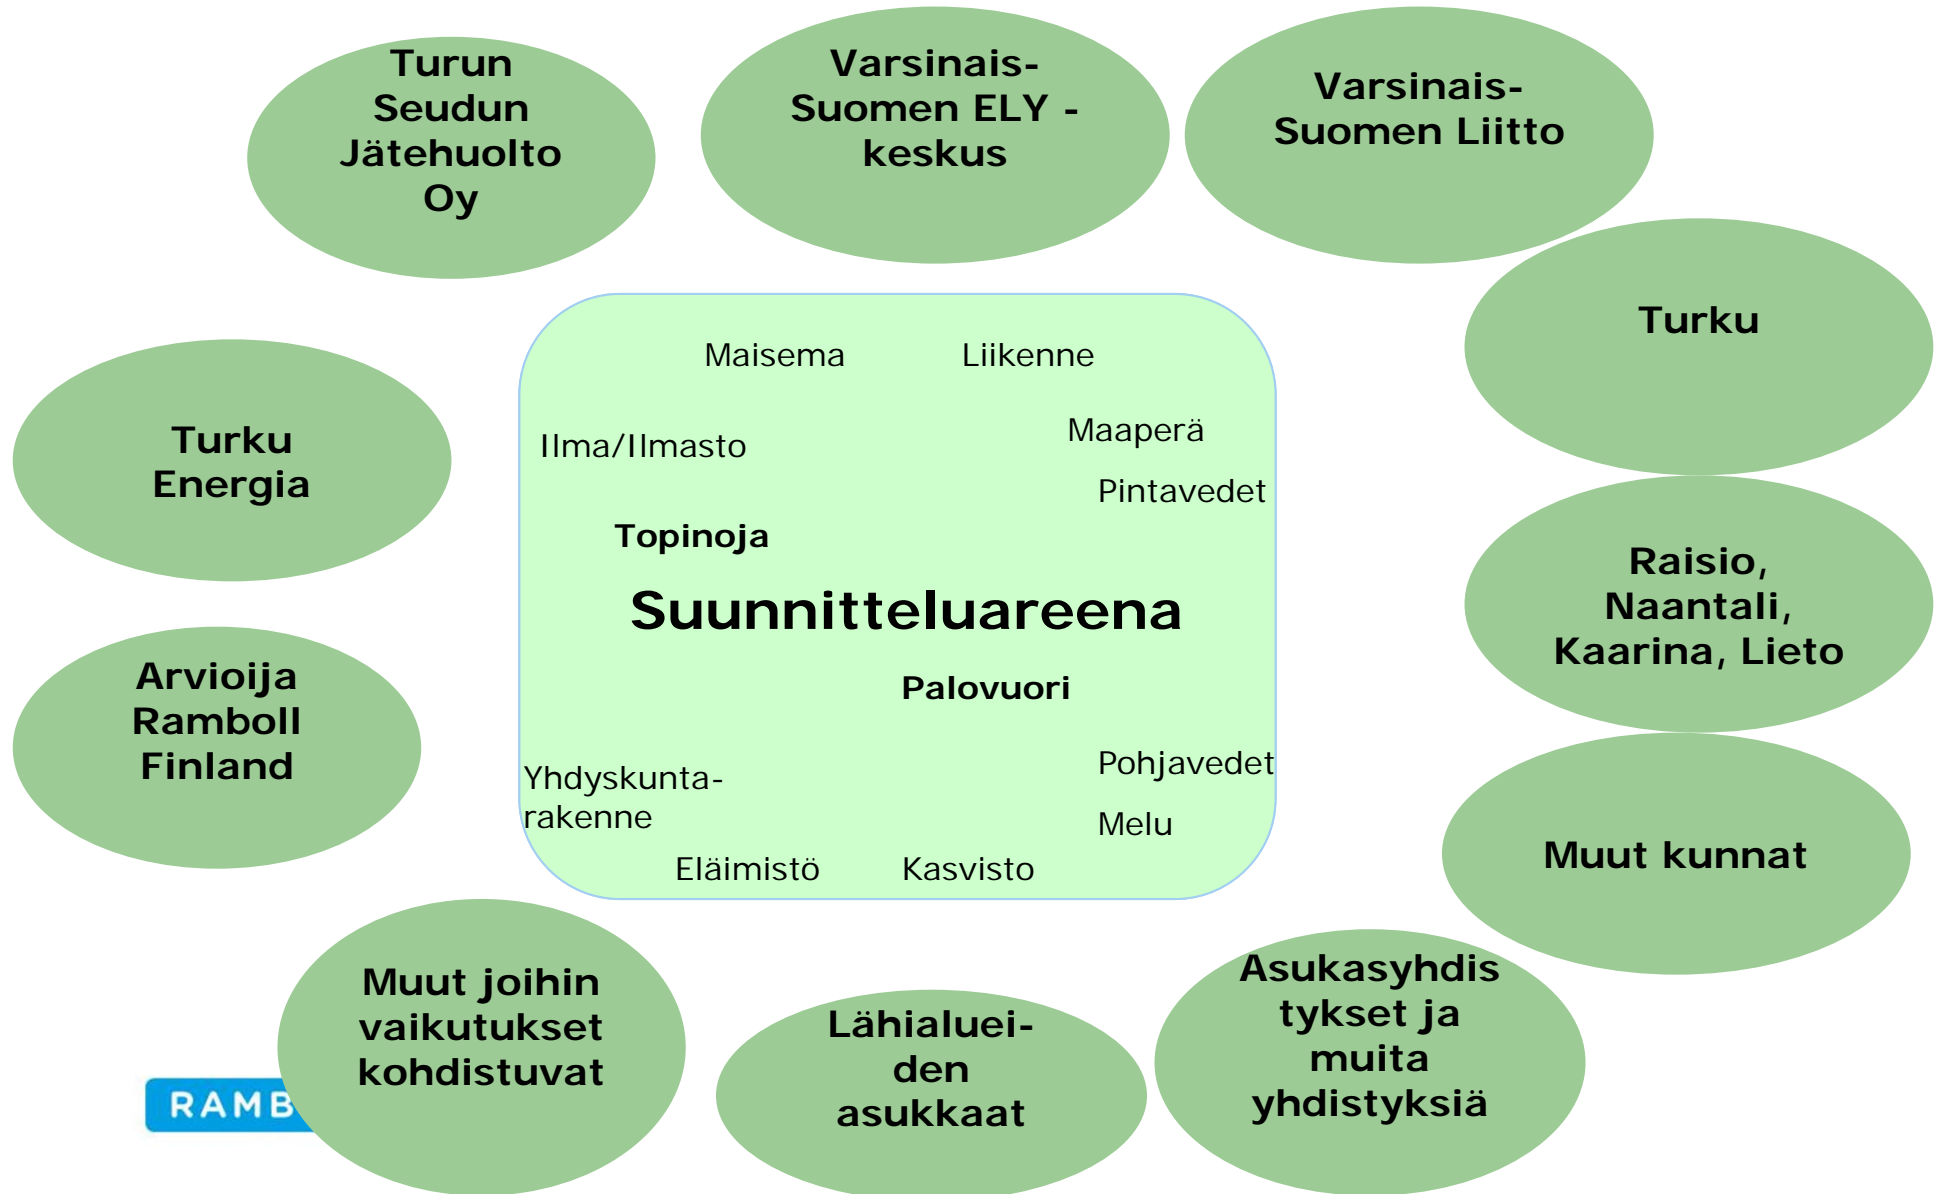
Turun Seudun Jätehuolto Oy

Varsinais-Suomen ELY -keskus

Varsinais-Suomen Liitto

Turku

Turku Energia

Maisema

Liikenne

Ilma/Ilmasto

Maaperä

Pintavedet

Topinoja

Suunnitteluareena

Palovuori

Yhdyskuntarakenne

Pohjavedet

Melu

Eläimistö

Kasvisto

Raisio, Naantali, Kaarina, Lieto

Arvioija Ramboll Finland

Muut kunnat

Muut joihin vaikutukset kohdistuvat

Lähialueiden asukkaat

Asukasyhdistykset ja muita yhdistyksiä

RAMB